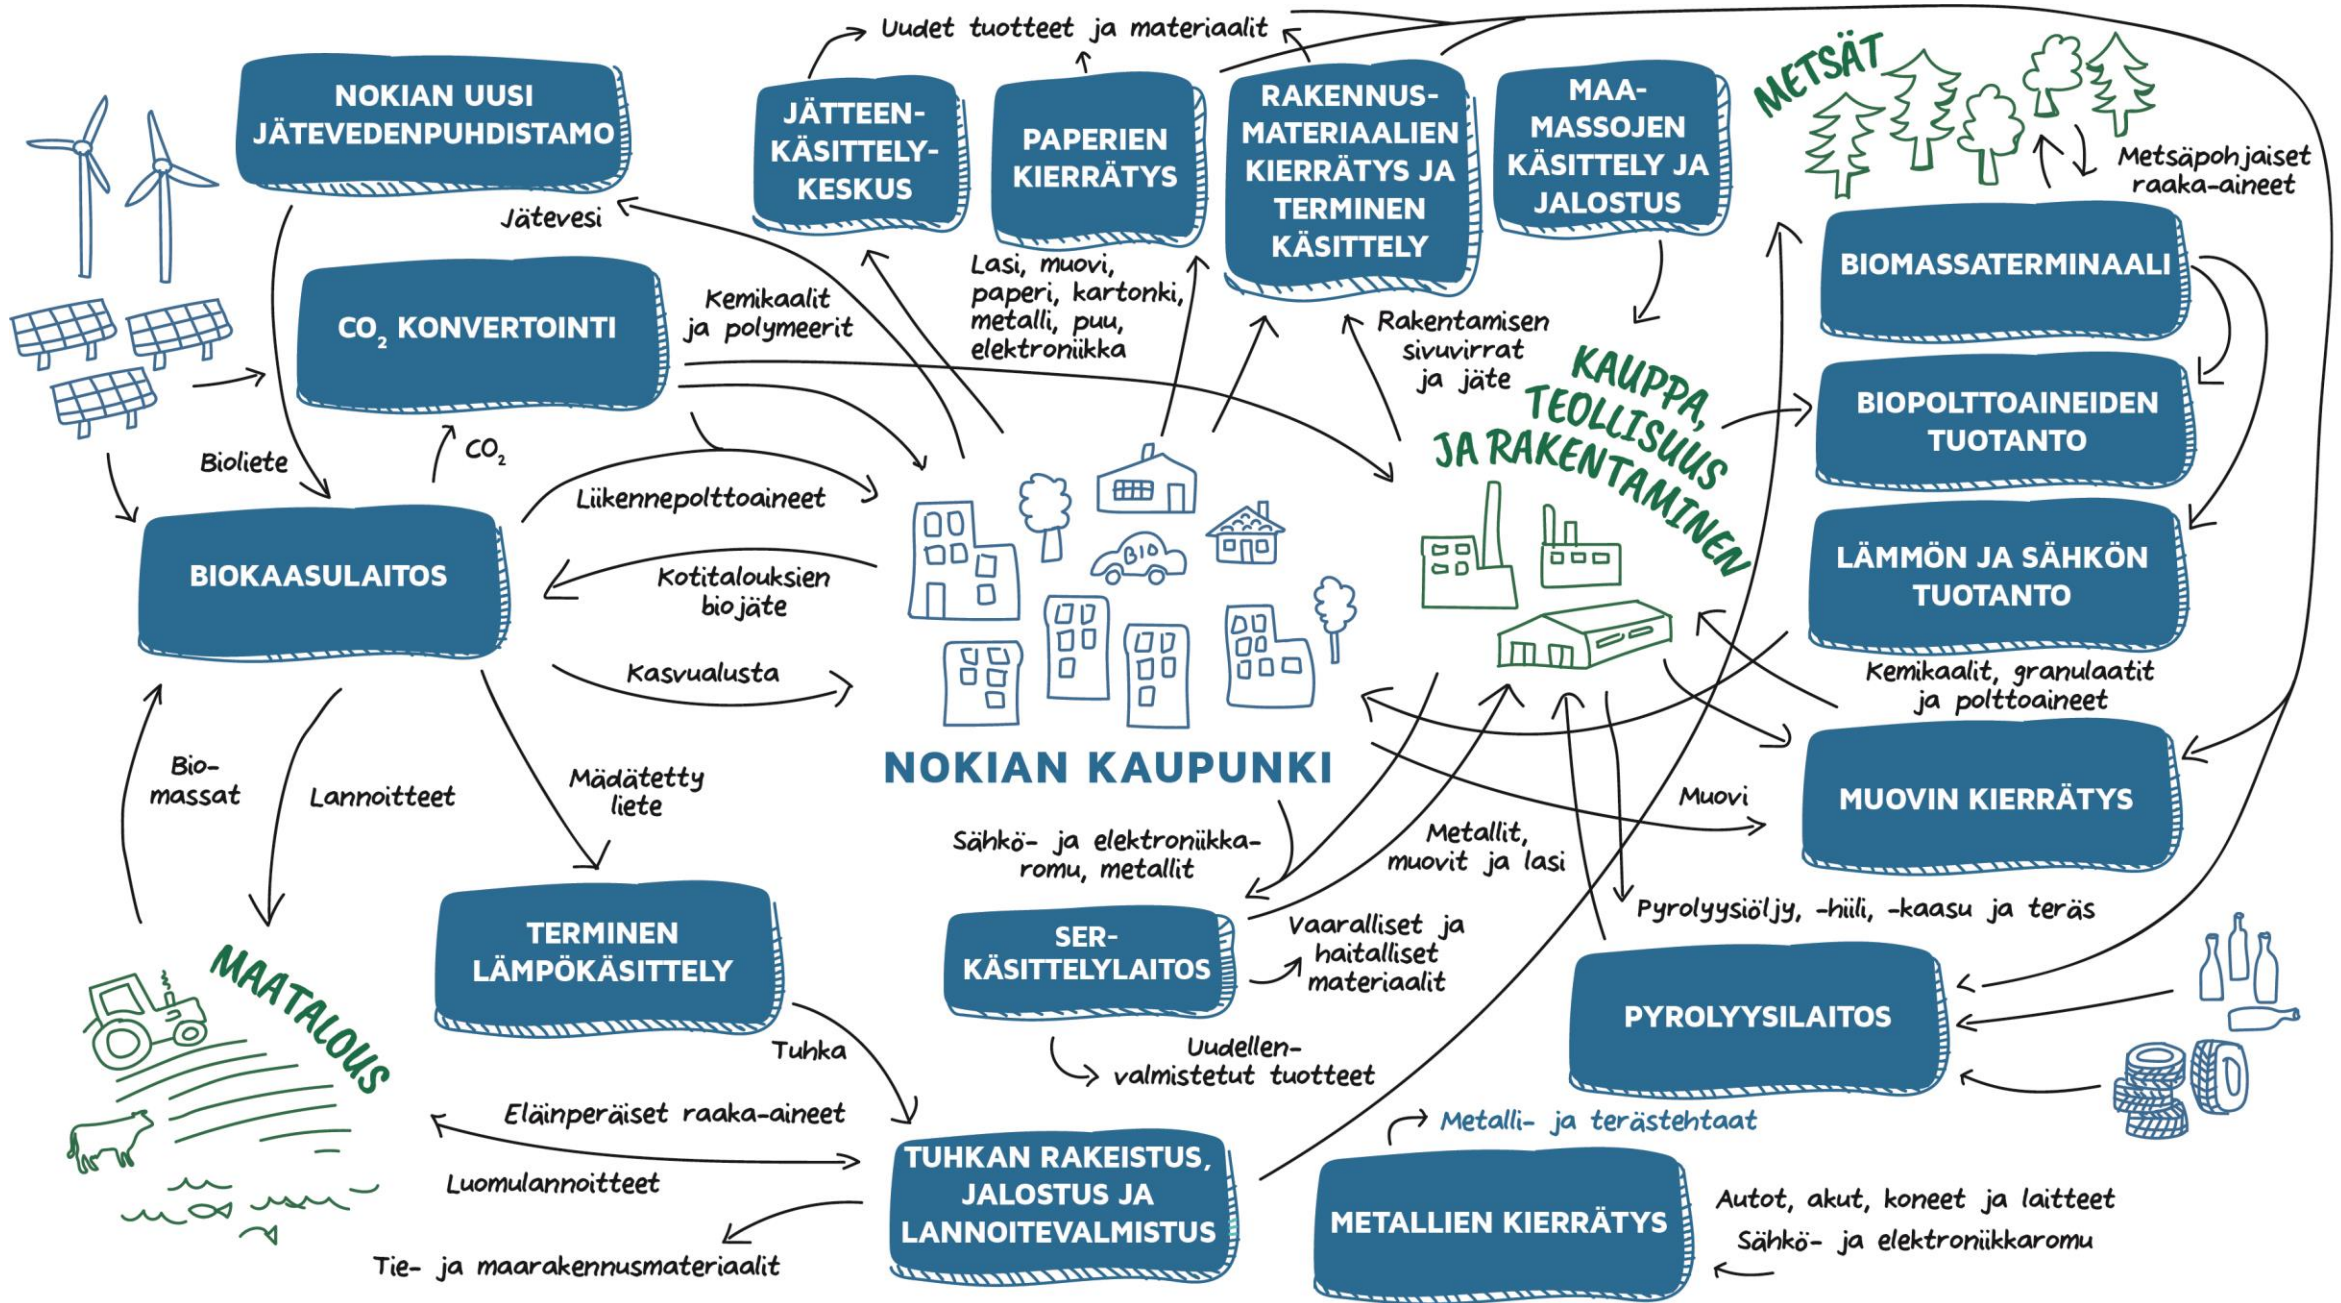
Uudet tuotteet ja materiaalit

NOKIAN UUSI JÄTEVEDENPUHDISTAMO

JÄTTEEN-KÄSITTELY-KESKUS

PAPERIEN KIERRÄTYS

RAKENNUS-MATERIAALIEN KIERRÄTYS JA TERMINEN KÄSITTELY

MAA-MASSOJEN KÄSITTELY JA JALOSTUS

METSÄT

Metsäpohjaiset raaka-aineet

Jätevesi

CO$_2$ KONVERTOINTI

Kemikaalit ja polymeerit

Lasi, muovi, paperi, kartonki, metalli, puu, elektroniikka

Rakentamisen sivuvirrat ja jäte

BIOMASSATERMINAALI

KAUPPA, TEOLLISUUS JA RAKENTAMINEN

BIOPOLTTOAINEIDEN TUOTANTO

Bioliete

CO$_2$

Liikennepolttoaineet

BIOKAASULAITOS

Kotitalouksien biojäte

LÄMMÖN JA SÄHKÖN TUOTANTO

Kasvualusta

Kemikaalit, granulaatit ja polttoaineet

NOKIAN KAUPUNKI

Bio-massat

Lannoitteet

Mädätetty liete

Muovi

MUOVIN KIERRÄTYS

Sähkö- ja elektroniikka-romu, metallit

Metallit, muovit ja lasi

Pyrolyysiöljy, -hiili, -kaasu ja teräs

MAATALOUS

TERMINEN LÄMPÖKÄSITTELY

SER-KÄSITTELYLAITOS

Vaaralliset ja haitalliset materiaalit

PYROLYYSILAITOS

Tuhka

Uudellen-valmistetut tuotteet

Eläinperäiset raaka-aineet

Metalli- ja terästehtaat

TUHKAN RAKEISTUS, JALOSTUS JA LANNOITEVALMISTUS

Luomulannoitteet

METALLIEN KIERRÄTYS

Autot, akut, koneet ja laitteet

Sähkö- ja elektroniikkaromu

Tie- ja maarakennusmateriaalit